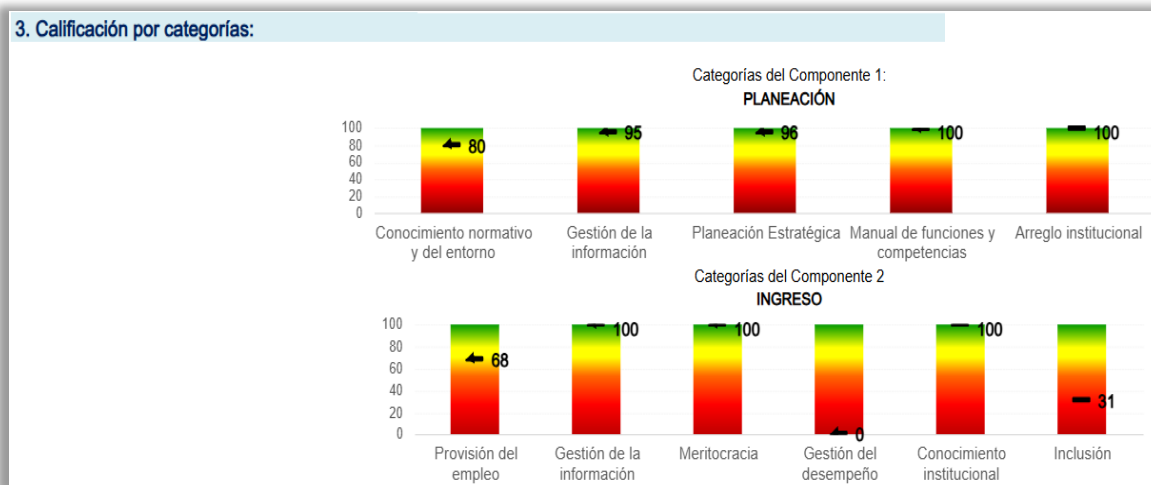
3. Calificación por categorías:

Categorías del Componente 1:
PLANEACIÓN

100
80
60
40
20
0

80
95
96
100
100

Conocimiento normativo y del entorno
Gestión de la información
Planeación Estratégica
Manual de funciones y competencias
Arreglo institucional

Categorías del Componente 2
INGRESO

100
80
60
40
20
0

68
100
100
0
100
31

Provisión del empleo
Gestión de la información
Meritocracia
Gestión del desempeño
Conocimiento institucional
Inclusión